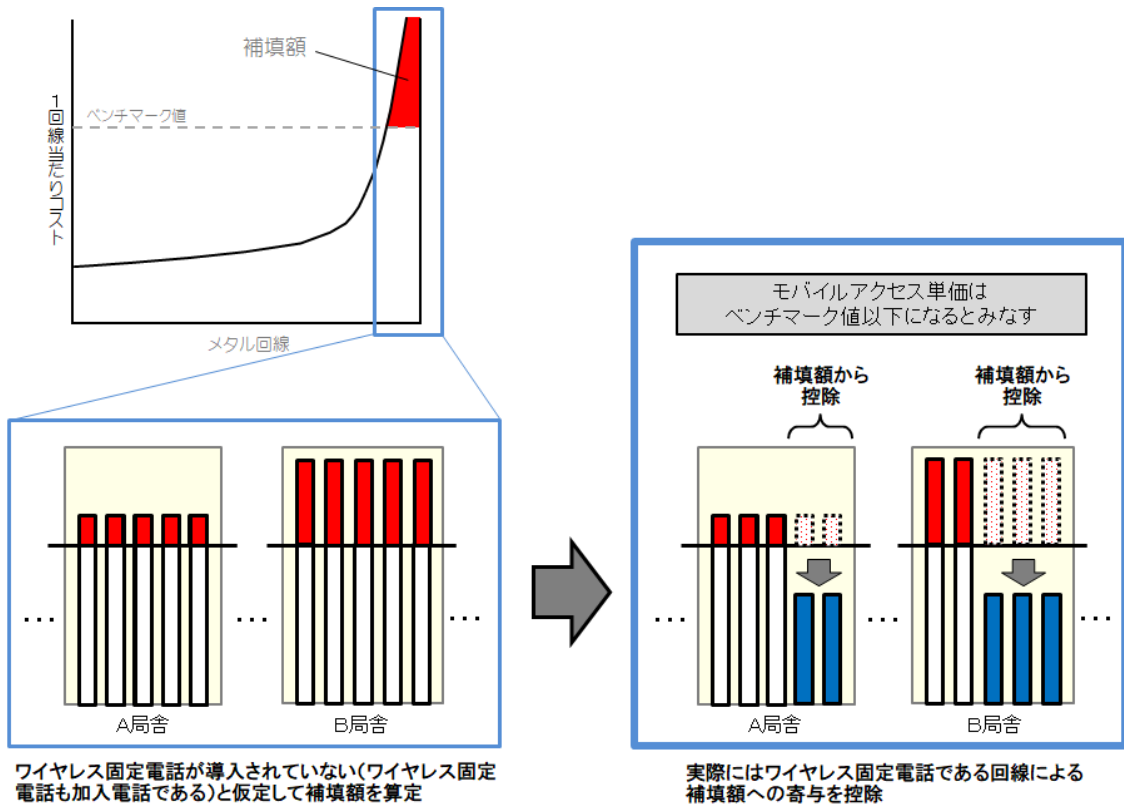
補填額

ベンチマーク値

1回線当たりコスト

メタル回線

…

…

…

A局舎

B局舎

ワイヤレス固定電話が導入されていない(ワイヤレス固定電話も加入電話である)と仮定して補填額を算定

モバイルアクセス単価は
ベンチマーク値以下になるとみなす

補填額から
控除

補填額から
控除

…

…

…

A局舎

B局舎

実際にはワイヤレス固定電話である回線による補填額への寄与を控除